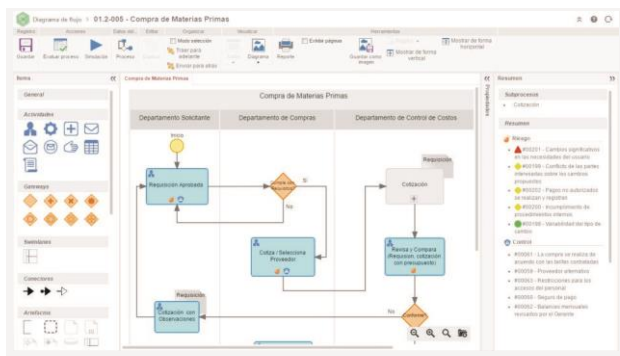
Diagrama de flujo » 01.2-005 - Compra de Materias Primas

Registro Acciones Datos del... Editar Organizar Visualizar Herramientas

Guardar Evaluar proceso Simulación Proceso Modo selección Traer para adelante Enviar para atrás Diagrama Reporte Exhibir páginas Guardar como imagen Mostrar de forma horizontal Mostrar de forma vertical

Items

General

Actividades

Gateways

Swimlanes

Conectores

Artefactos

Compra de Materias Primas

Compra de Materias Primas

Departamento Solicitante

Departamento de Compras

Departamento de Control de Costos

Inicio

Requisición Aprobada

Lo tiene en inventario?

Sí

No

Cotiza / Selecciona Proveedor

Requisición

Cotización

Revisa y Compara (Requisición, cotización con presupuesto)

Requisición

Cotización con Observaciones

No

Conforme?

Propiedades

Resumen

Subproceso

Cotización

Riesgos

Riesgo

#00201 - Cambios significativos en las necesidades del usuario

#00199 - Conflicto de las partes interesadas sobre los cambios propuestos

#00202 - Pagos no autorizados se realizan y registran

#00200 - Incumplimiento de procedimientos internos

#00193 - Variabilidad del tipo de cambio

Control

#00061 - La compra se realiza de acuerdo con las tarifas contratadas

#00059 - Proveedor alternativo

#00060 - Restricciones para los accesos del personal

#00063 - Seguro de pago

#00062 - Balances mensuales revisados por el Gerente